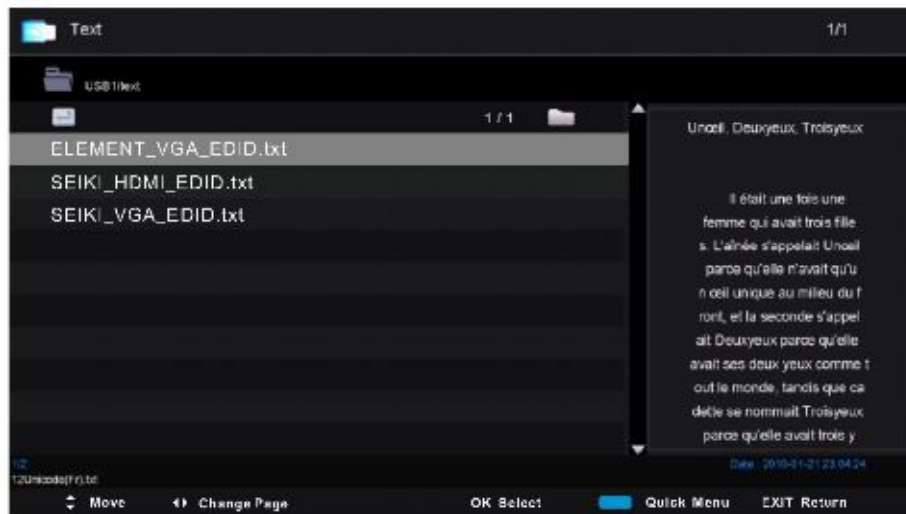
Text

1/1

USB1/text

1 / 1

ELEMENT_VGA_EDID.txt

SEIKI_HDMI_EDID.txt

SEIKI_VGA_EDID.txt

Unoeil, Deuxyeux, Troisyeux

Il était une fois une femme qui avait trois fille s. L'aînée s'appelait Unoeil parce qu'elle n'avait qu'u n oeil unique au milieu du f ront, et la seconde s'appel ait Deuxyeux parce qu'elle avait ses deux yeux comme t out le monde, tandis que ca dette se nommait Troisyeux parce qu'elle avait trois y

1/2

120Unicode(Fr).txt

Date : 2010-01-21 23:04:24

Move Change Page OK Select Quick Menu EXIT Return